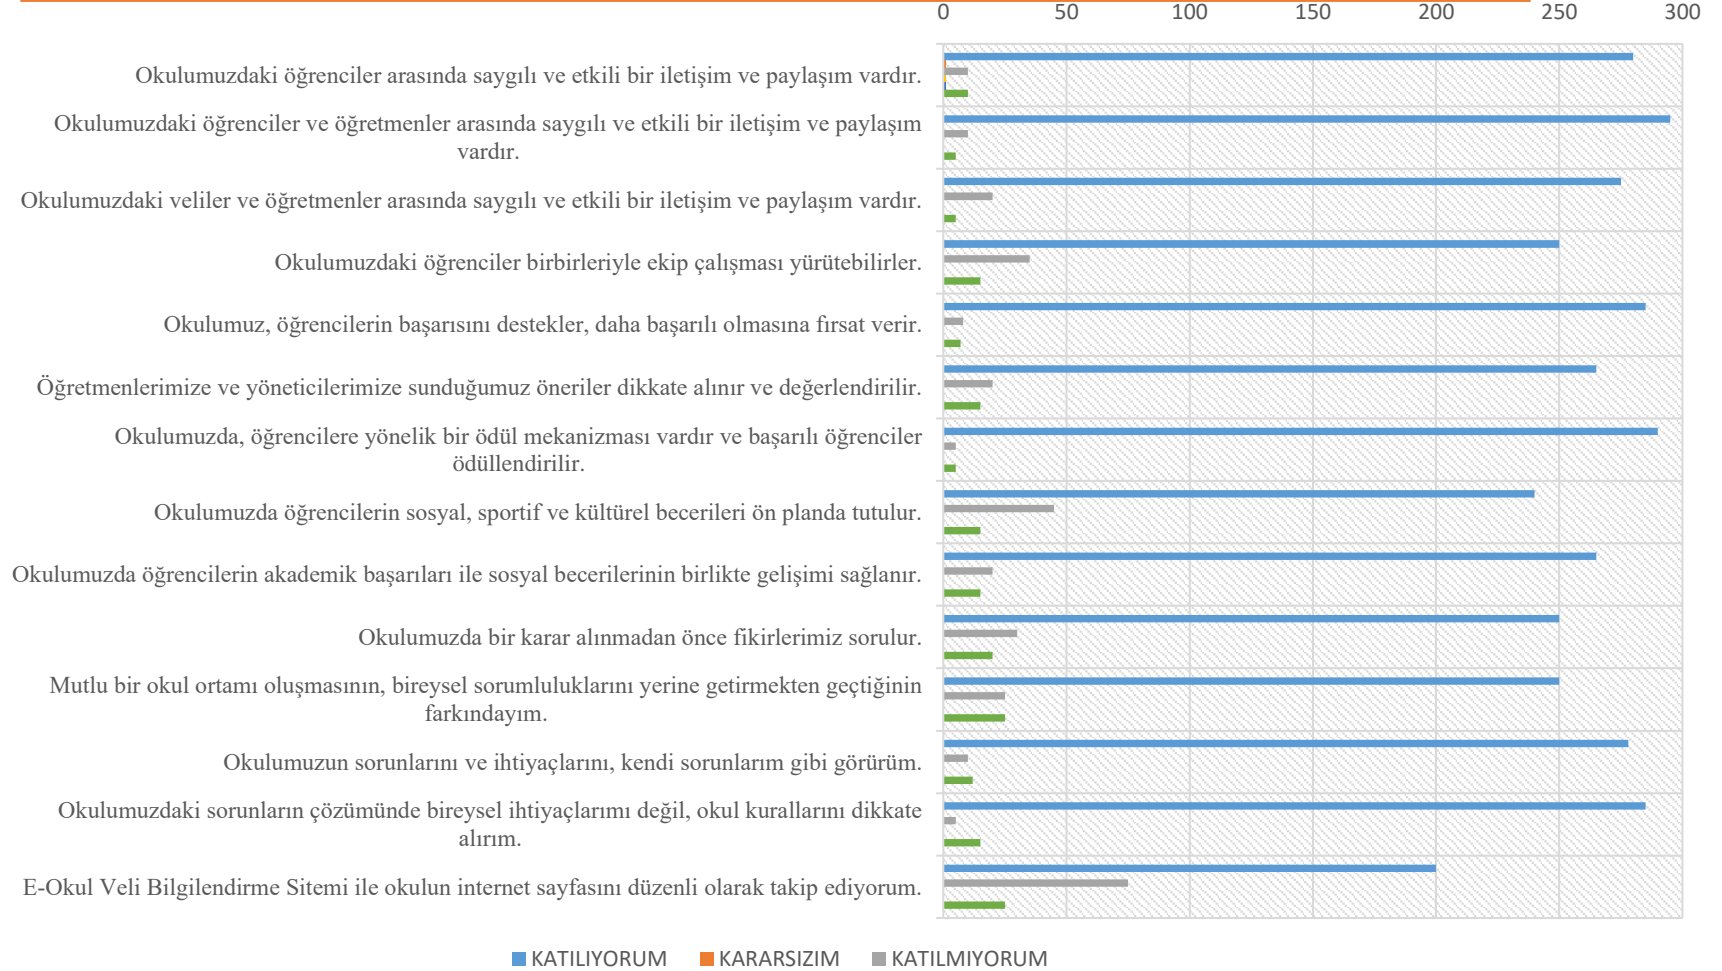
0 50 100 150 200 250 300

Okulumuzdaki öğrenciler arasında saygılı ve etkili bir iletişim ve paylaşım vardır.

Okulumuzdaki öğrenciler ve öğretmenler arasında saygılı ve etkili bir iletişim ve paylaşım vardır.

Okulumuzdaki veliler ve öğretmenler arasında saygılı ve etkili bir iletişim ve paylaşım vardır.

Okulumuzdaki öğrenciler birbirleriyle ekip çalışması yürütebilirler.

Okulumuz, öğrencilerin başarısını destekler, daha başarılı olmasına fırsat verir.

Öğretmenlerimize ve yöneticilerimize sunduğumuz öneriler dikkate alınır ve değerlendirilir.

Okulumuzda, öğrencilere yönelik bir ödül mekanizması vardır ve başarılı öğrenciler ödüllendirilir.

Okulumuzda öğrencilerin sosyal, sportif ve kültürel becerileri ön planda tutulur.

Okulumuzda öğrencilerin akademik başarıları ile sosyal becerilerinin birlikte gelişimi sağlanır.

Okulumuzda bir karar alınmadan önce fikirlerimiz sorulur.

Mutlu bir okul ortamı oluşmasının, bireysel sorumluluklarını yerine getirmekten geçtiğinin farkındayım.

Okulumuzun sorunlarını ve ihtiyaçlarını, kendi sorunlarım gibi görürüm.

Okulumuzdaki sorunların çözümünde bireysel ihtiyaçlarımı değil, okul kurallarını dikkate alırım.

E-Okul Veli Bilgilendirme Sitemi ile okulun internet sayfasını düzenli olarak takip ediyorum.

KATILIYORUM KARARSIZIM KATILMIYORUM